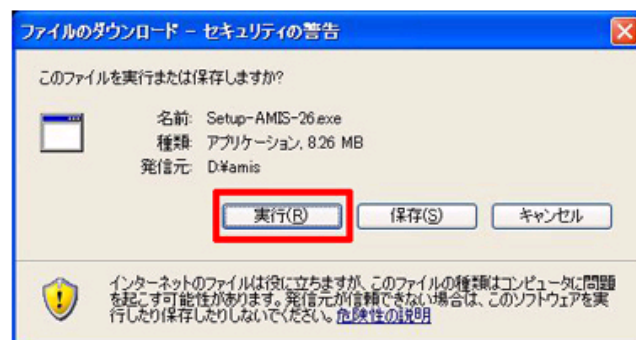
ファイルのダウンロード - セキュリティの警告

このファイルを実行または保存しますか?

名前: Setup-AMIS-26.exe
種類: アプリケーション, 8.26 MB
発信元: D:¥amis

実行(R) 保存(S) キャンセル

インターネットのファイルは役に立ちますが、このファイルの種類はコンピュータに問題を起こす可能性があります。発信元が信頼できない場合は、このソフトウェアを実行したり保存したりしないでください。危険性の説明